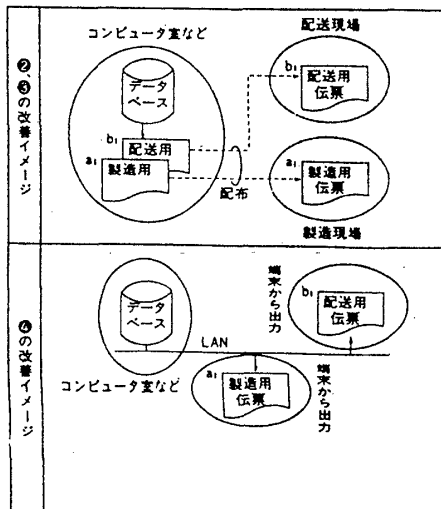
❷、❸の改善イメージ

コンピュータ室など

配送現場

データベース

$b_1$ 配送用

$a_1$ 製造用

$b_1$ 配送用伝票

$a_1$ 製造用伝票

配布

製造現場

❹の改善イメージ

端末から出力

データベース

$b_1$ 配送用伝票

LAN

コンピュータ室など

$a_1$ 製造用伝票

端末から出力